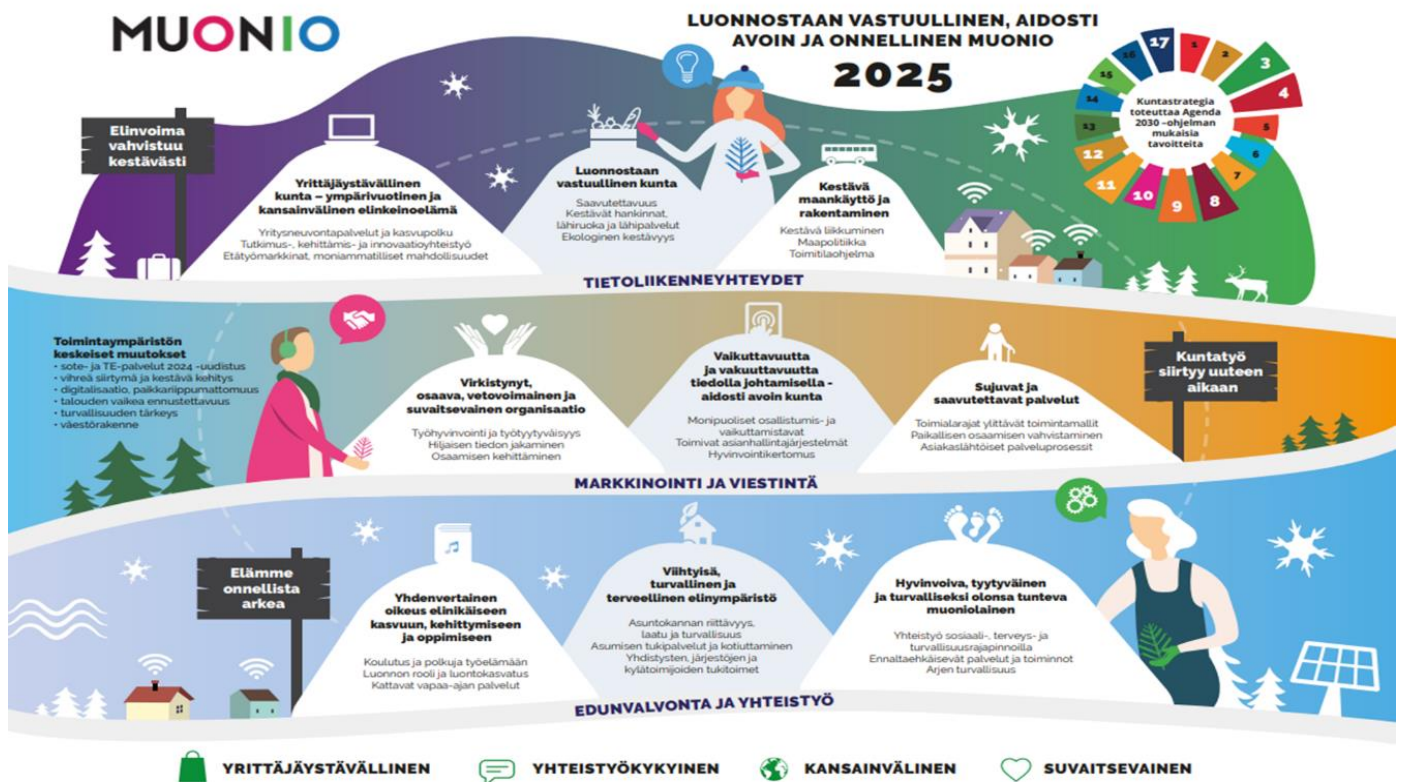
MUONIO

LUONNOSTAAN VASTUULLINEN, AIDOSTI AVOIN JA ONNELLINEN MUONIO

2025

Kuntastrategia toteuttaa Agenda 2030 -ohjelman mukaisia tavoitteita

1 2 3 4 5 6 7 8 9 10 11 12 13 14 15 16 17

Elinvoima vahvistuu kestävästi

Yrittäjäystävällinen kunta – ympärivuotinen ja kansainvälinen elinkeinoelämä

Yritysneuvontapalvelut ja kasvupolku
Tutkimus-, kehittämis- ja innovaatioyhteistyö
Etätyömarkkinat, moniammatilliset mahdollisuudet

Luonnostaan vastuullinen kunta

Saavutettavuus
Kestävät hankinnat, lähiruoka ja lähipalvelut
Ekologinen kestävyys

Kestävä maankäyttö ja rakentaminen

Kestävä liikkuminen
Maapolitiikka
Toimitilaohjelma

TIETOLIIKENNEYHTEYDET

Toimintaympäristön keskeiset muutokset
• sote- ja TE-palvelut 2024 -uudistus
• vihreä siirtymä ja kestävä kehitys
• digitalisaatio, paikkariippumattomuus
• talouden vaikea ennustettavuus
• turvallisuuden tärkeys
• väestörakenne

Virkistynyt, osaava, vetovoimainen ja suvaitsevainen organisaatio

Työhyvinvointi ja työtyytyväisyys
Hiljaisen tiedon jakaminen
Osaamisen kehittäminen

Vaikuttavuutta ja vakuuttavuutta tiedolla johtamisella - aidosti avoin kunta

Monipuoliset osallistumis- ja vaikuttamistavat
Toimivat asianhallintajärjestelmät
Hyvinvointikertomus

Sujuvat ja saavutettavat palvelut

Toimialarajat ylittävät toimintamallit
Paikallisen osaamisen vahvistaminen
Asiakaslähtöiset palveluprosessit

Kuntatyö siirtyy uuteen aikaan

MARKKINOINTI JA VIESTINTÄ

Elämme onnellista arkea

Yhdenvertainen oikeus elinikäiseen kasvuun, kehittymiseen ja oppimiseen

Koulutus ja polkuja työelämään
Luonnon rooli ja luontokasvatus
Kattavat vapaa-ajan palvelut

Viihtyisä, turvallinen ja terveellinen elinympäristö

Asuntokannan riittävyys, laatu ja turvallisuus
Asumisen tukipalvelut ja kotiuttaminen
Yhdistysten, järjestöjen ja kylätoimijoiden tukitoimet

Hyvinvoiva, tyytyväinen ja turvalliseksi olonsa tunteva muoniolainen

Yhteistyö sosiaali-, terveys- ja turvallisuusrajapinnoilla
Ennaltaehkäisevät palvelut ja toiminnot
Arjen turvallisuus

EDUNVALVONTA JA YHTEISTYÖ

YRITTÄJÄYSTÄVÄLLINEN YHTEISTYÖKYKYINEN KANSAINVÄLINEN SUVAITSEVAINEN